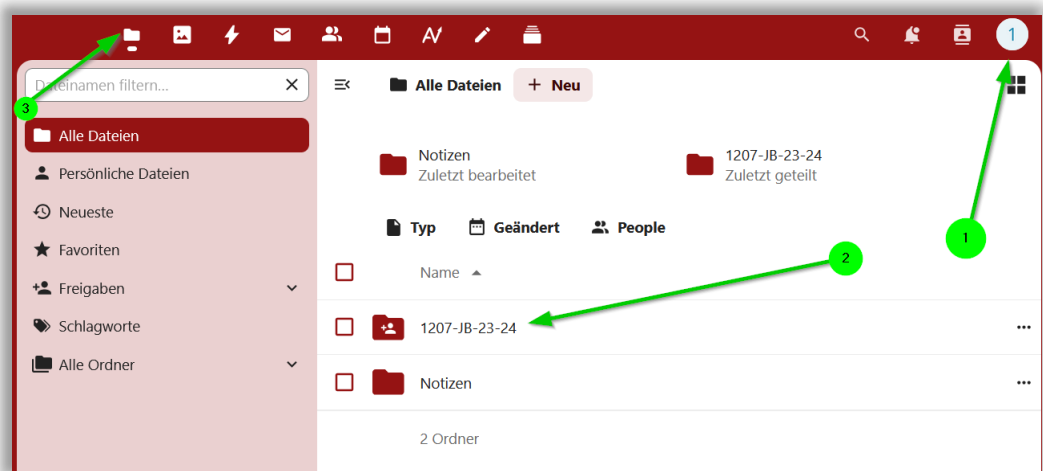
1

Dateinamen filtern...

Alle Dateien

Persönliche Dateien

Neueste

Favoriten

Freigaben

Schlagworte

Alle Ordner

Alle Dateien + Neu

Notizen
Zuletzt bearbeitet

1207-JB-23-24
Zuletzt geteilt

Typ Geändert People

Name

1207-JB-23-24

Notizen

2 Ordner

1

2

3